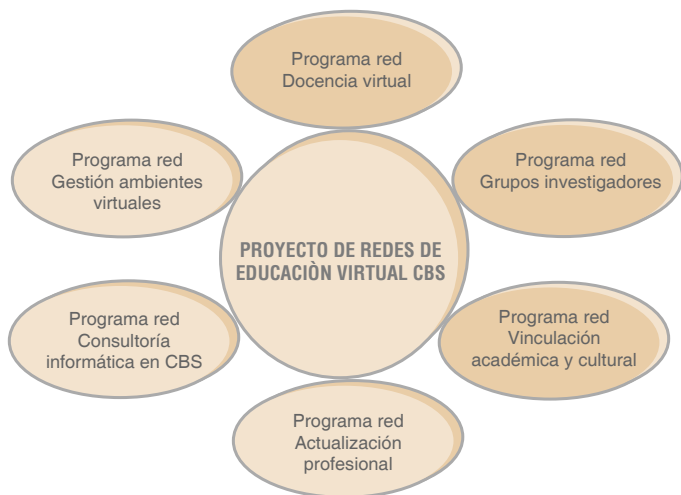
Programa red Docencia virtual

Programa red Gestión ambientes virtuales

Programa red Grupos investigadores

PROYECTO DE REDES DE EDUCACIÒN VIRTUAL CBS

Programa red Consultoría informática en CBS

Programa red Vinculación académica y cultural

Programa red Actualización profesional